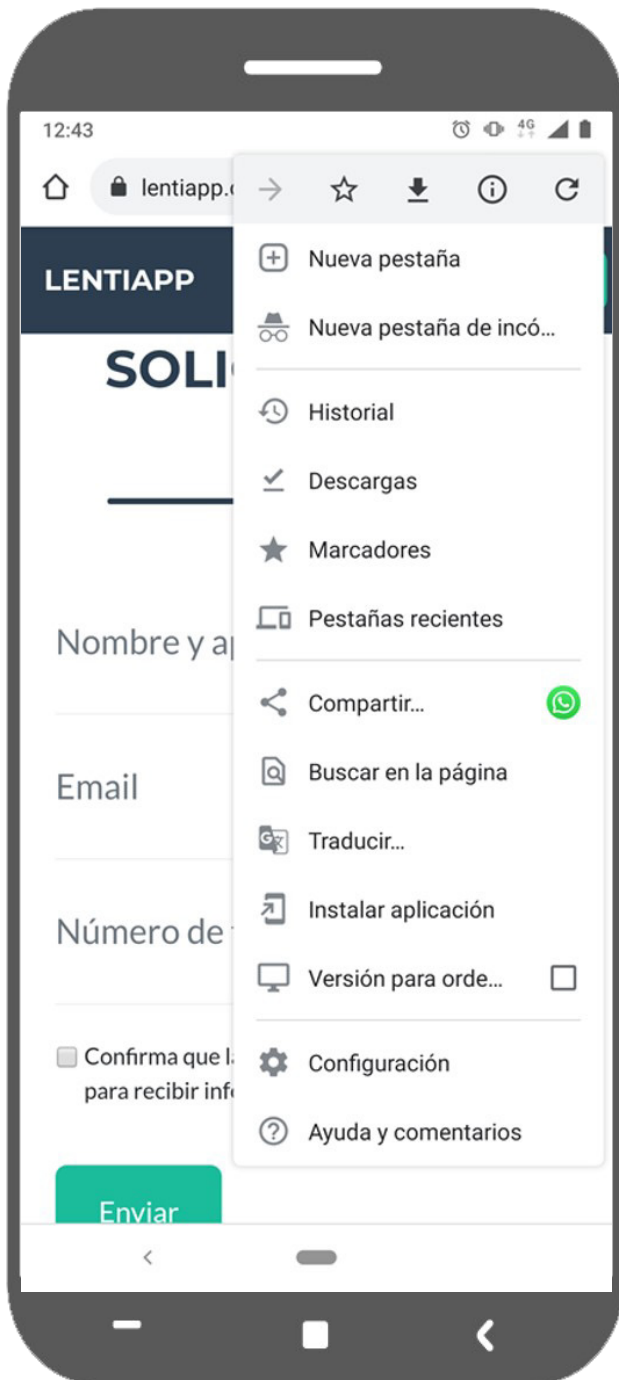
12:43

lentiapp.c

LENTIAPP

SOLI

Nombre y ap

Email

Número de

Confirma que la para recibir info

Enviar

Nueva pestaña

Nueva pestaña de incó...

Historial

Descargas

Marcadores

Pestañas recientes

Compartir...

Buscar en la página

Traducir...

Instalar aplicación

Versión para orde...

Configuración

Ayuda y comentarios